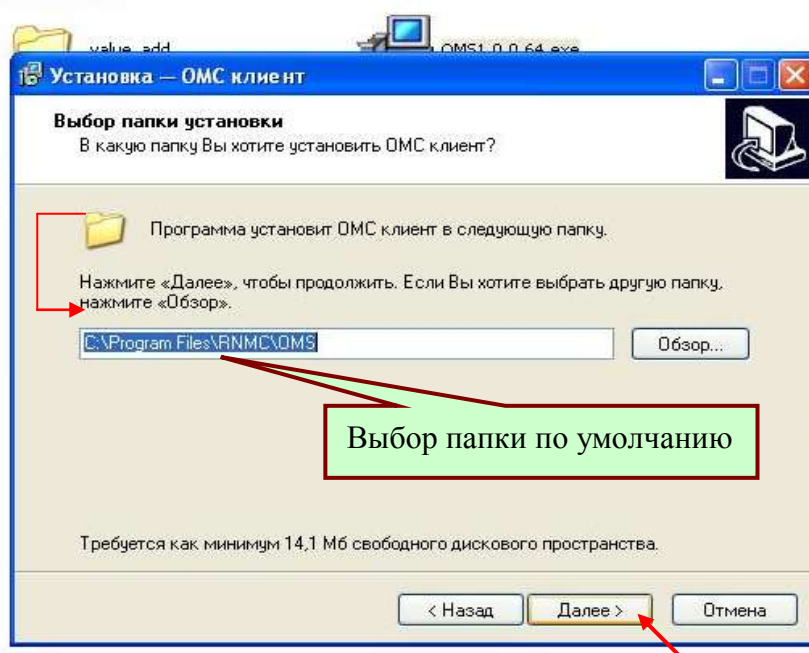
value_add

OMS1.0.0.64.exe

Установка — ОМС клиент

Выбор папки установки
В какую папку Вы хотите установить ОМС клиент?

Программа установит ОМС клиент в следующую папку.

Нажмите «Далее», чтобы продолжить. Если Вы хотите выбрать другую папку, нажмите «Обзор».

C:\Program Files\RNMC\OMS

Обзор...

Выбор папки по умолчанию

Требуется как минимум 14,1 Мб свободного дискового пространства.

< Назад

Далее >

Отмена